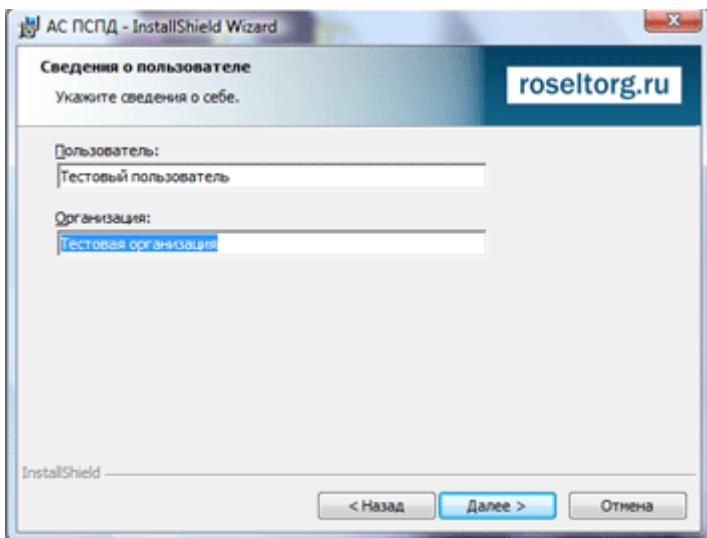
АС ПСПД - InstallShield Wizard

Сведения о пользователе

Укажите сведения о себе.

roseltorg.ru

Пользователь:

Тестовый пользователь

Организация:

Тестовая организация

InstallShield

< Назад

Далее >

Отмена